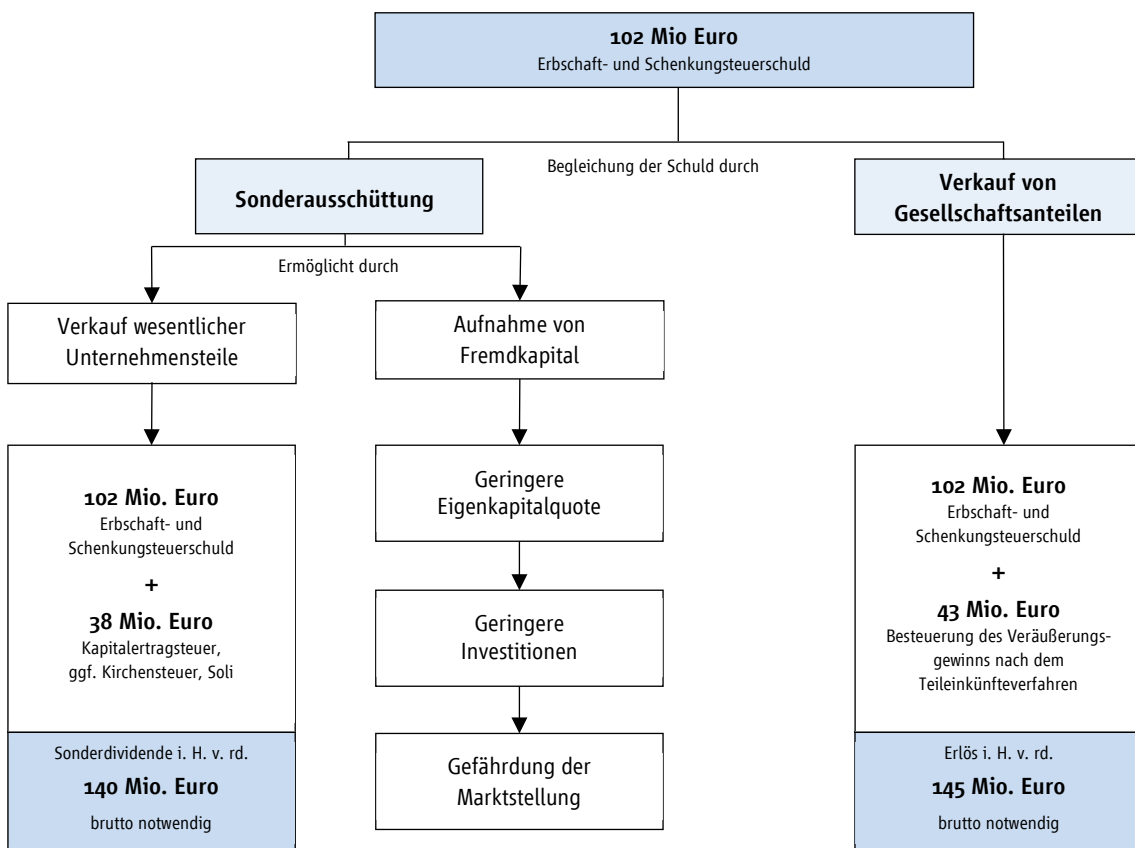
**102 Mio Euro**
Erbschaft- und Schenkungsteuerschuld

Begleichung der Schuld durch

**Sonderausschüttung**

Ermöglicht durch

Verkauf wesentlicher Unternehmensteile

**102 Mio. Euro**
Erbschaft- und Schenkungsteuerschuld
**+**
**38 Mio. Euro**
Kapitalertragsteuer, ggf. Kirchensteuer, Soli

Sonderdividende i. H. v. rd.
**140 Mio. Euro**
brutto notwendig

Aufnahme von Fremdkapital

Geringere Eigenkapitalquote

Geringere Investitionen

Gefährdung der Marktstellung

**Verkauf von Gesellschaftsanteilen**

**102 Mio. Euro**
Erbschaft- und Schenkungsteuerschuld
**+**
**43 Mio. Euro**
Besteuerung des Veräußerungsgewinns nach dem Teileinkünfteverfahren

Erlös i. H. v. rd.
**145 Mio. Euro**
brutto notwendig